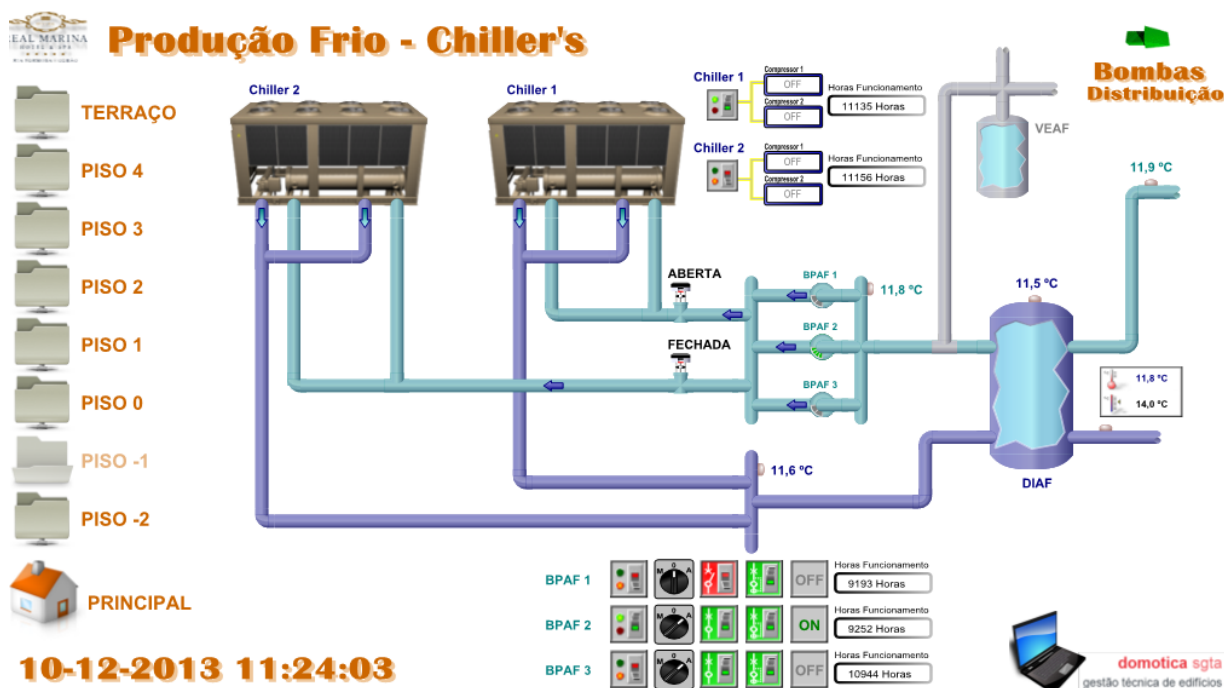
REAL MARINA HOTEL & SPA

Produção Frio - Chiller's

TERRAÇO
PISO 4
PISO 3
PISO 2
PISO 1
PISO 0
PISO -1
PISO -2
PRINCIPAL

10-12-2013 11:24:03

Chiller 2
Chiller 1

Chiller 1
Compressor 1
OFF
Compressor 2
OFF
Horas Funcionamento
11135 Horas

Chiller 2
Compressor 1
OFF
Compressor 2
OFF
Horas Funcionamento
11156 Horas

Bombas Distribuição

VEAF
11,9 ºC

ABERTA
FECHADA
BPAF 1
BPAF 2
BPAF 3
11,8 ºC
11,5 ºC
11,8 ºC
14,0 ºC
11,6 ºC
DIAF

BPAF 1
M 0 A
OFF
Horas Funcionamento
9193 Horas

BPAF 2
M 0 A
ON
Horas Funcionamento
9252 Horas

BPAF 3
M 0 A
OFF
Horas Funcionamento
10944 Horas

domotica sgta
gestão técnica de edifícios